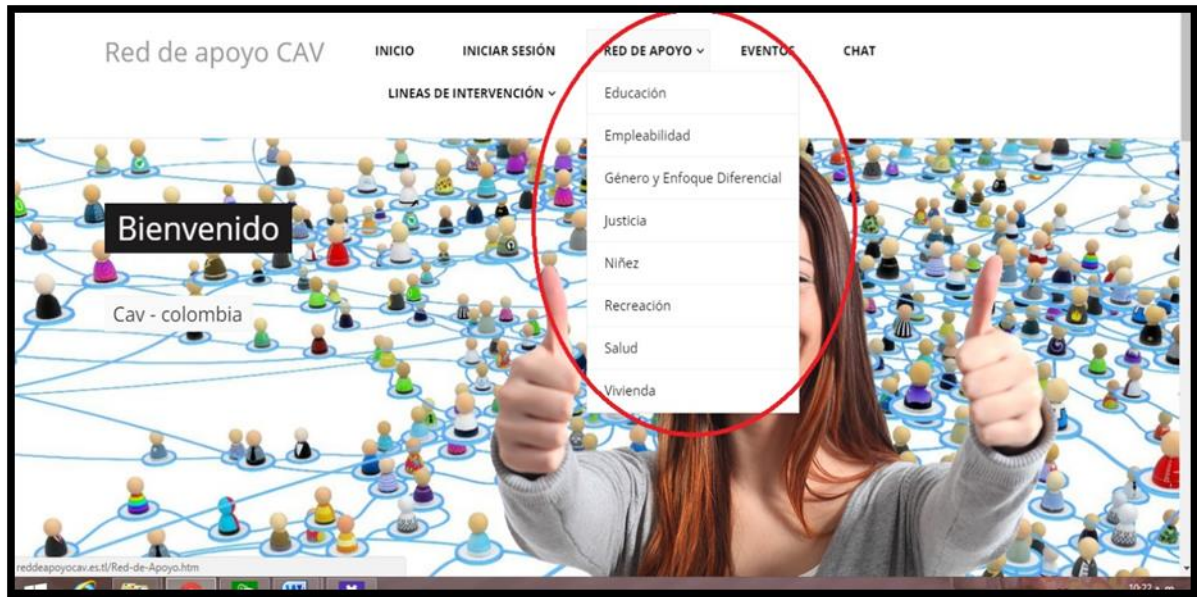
Red de apoyo CAV

INICIO

INICIAR SESIÓN

RED DE APOYO

EVENTOS

CHAT

LINEAS DE INTERVENCIÓN

Educación

Empleabilidad

Género y Enfoque Diferencial

Justicia

Niñez

Recreación

Salud

Vivienda

Bienvenido

Cav - colombia

reddeapoyocav.es.tl/Red-de-Apoyo.htm

10:22